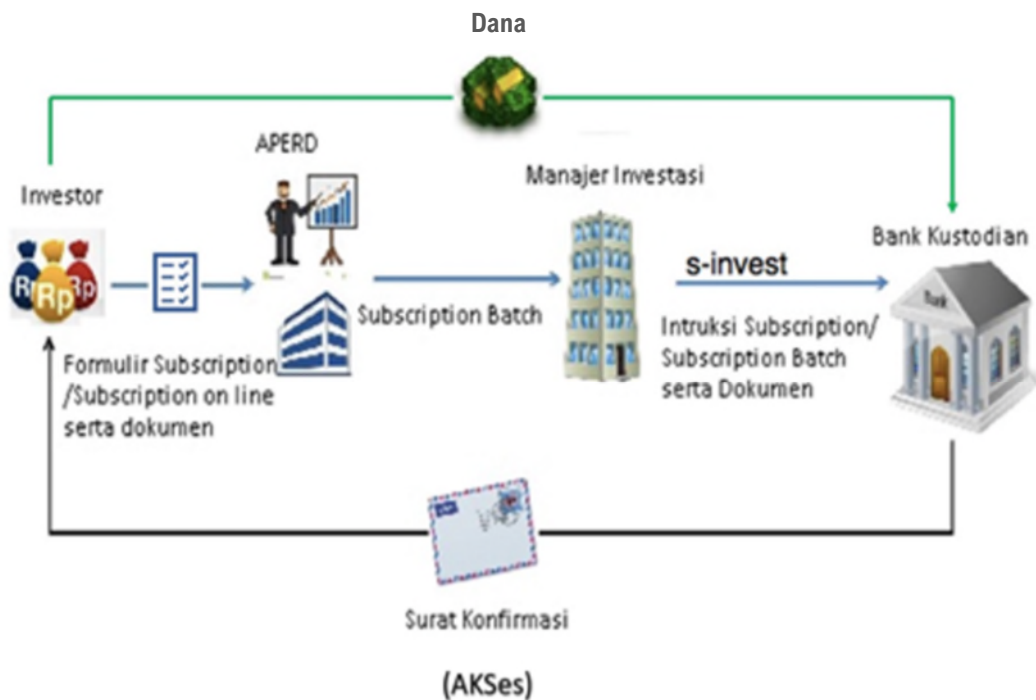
Dana

APERD

Investor

Manajer Investasi

Bank Kustodian

Rp Rp Rp

s-invest

Subscription Batch

Intruksi Subscription/ Subscription Batch serta Dokumen

Formulir Subscription /Subscription on line serta dokumen

Bank

Surat Konfirmasi

(AKSes)